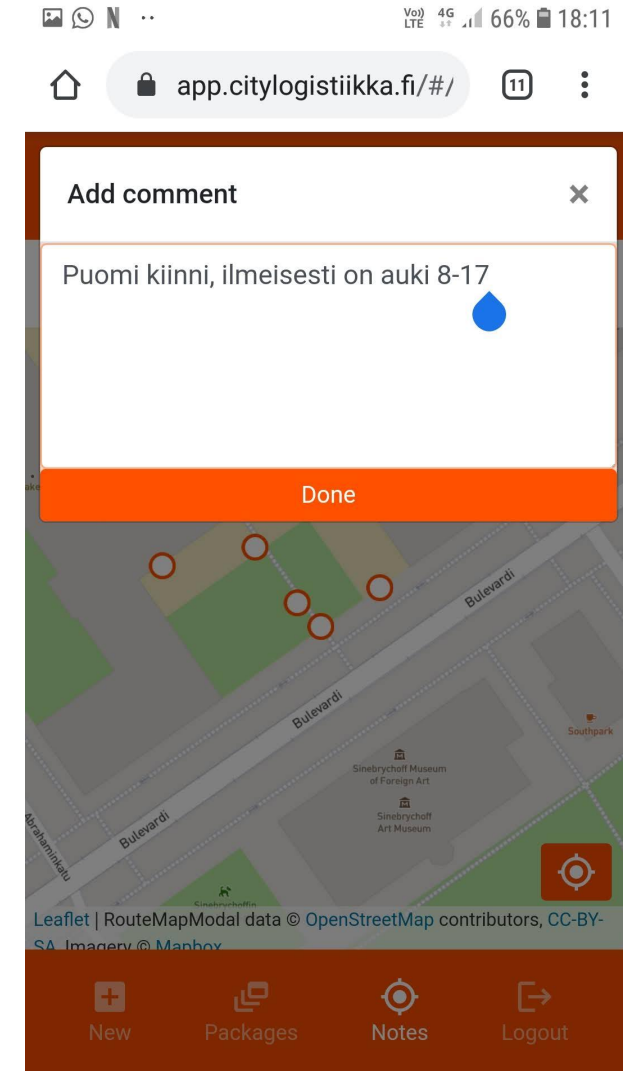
N ··
Vo) LTE 4G 66% 18:11

app.citylogistiikka.fi/#/
11

Add comment
×

Puomi kiinni, ilmeisesti on auki 8-17

Done

Bulevardi
Bulevardi
Bulevardi
Southpark
Sinebrychoff Museum of Foreign Art
Sinebrychoff Art Museum
Abrahaminkatu
Sinebrychoff

Leaflet | RouteMapModal data © OpenStreetMap contributors, CC-BY-SA, Imagery © Mapbox

New
Packages
Notes
Logout